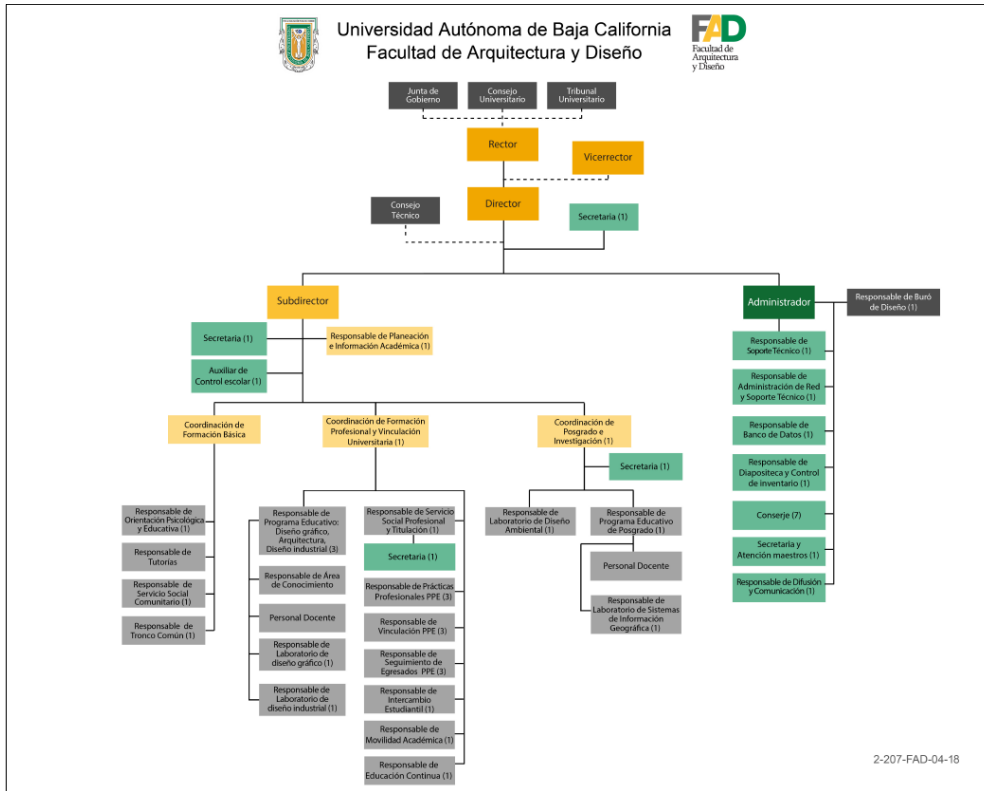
Universidad Autónoma de Baja California
Facultad de Arquitectura y Diseño

FAD
Facultad de Arquitectura y Diseño

Junta de Gobierno
Consejo Universitario
Tribunal Universitario

Rector
Vicerrector

Consejo Técnico
Director
Secretaria (1)

Subdirector
Administrador
Responsable de Buró de Diseño (1)

Secretaria (1)
Responsable de Planeación e Información Académica (1)
Auxiliar de Control escolar (1)

Responsable de Soporte Técnico (1)
Responsable de Administración de Red y Soporte Técnico (1)
Responsable de Banco de Datos (1)
Responsable de Diapositeca y Control de inventario (1)
Conserje (7)
Secretaria y Atención maestros (1)
Responsable de Difusión y Comunicación (1)

Coordinación de Formación Básica
Coordinación de Formación Profesional y Vinculación Universitaria (1)
Coordinación de Posgrado e Investigación (1)

Secretaria (1)

Responsable de Orientación Psicológica y Educativa (1)
Responsable de Tutorías
Responsable de Servicio Social Comunitario (1)
Responsable de Tronco Común (1)

Responsable de Programa Educativo: Diseño gráfico, Arquitectura, Diseño industrial (3)
Responsable de Área de Conocimiento
Personal Docente
Responsable de Laboratorio de diseño gráfico (1)
Responsable de Laboratorio de diseño industrial (1)

Responsable de Servicio Social Profesional y Titulación (1)
Secretaria (1)
Responsable de Prácticas Profesionales PPE (3)
Responsable de Vinculación PPE (3)
Responsable de Seguimiento de Egresados PPE (3)
Responsable de Intercambio Estudiantil (1)
Responsable de Movilidad Académica (1)
Responsable de Educación Continua (1)

Responsable de Laboratorio de Diseño Ambiental (1)
Responsable de Programa Educativo de Posgrado (1)
Personal Docente
Responsable de Laboratorio de Sistemas de Información Geográfica (1)

2-207-FAD-04-18